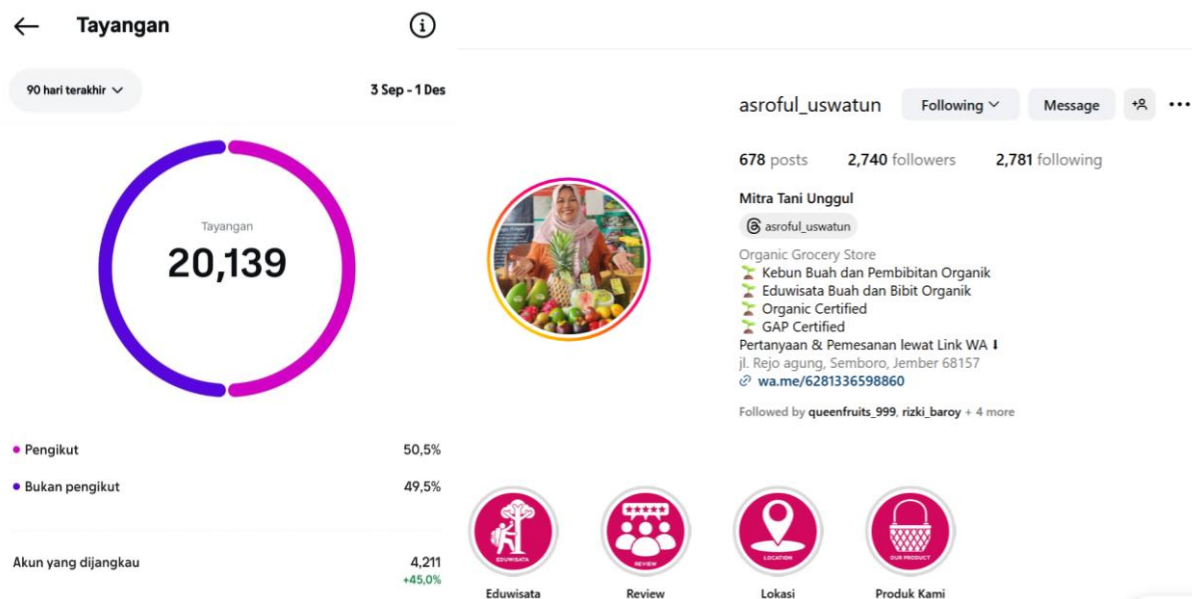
Tayangan

90 hari terakhir

3 Sep - 1 Des

Tayangan
20,139

Pengikut 50,5%

Bukan pengikut 49,5%

Akun yang dijangkau 4,211
+45,0%

asroful_uswatun Following Message

678 posts 2,740 followers 2,781 following

Mitra Tani Unggul

asroful_uswatun

Organic Grocery Store
Kebun Buah dan Pembibitan Organik
Eduwisata Buah dan Bibit Organik
Organic Certified
GAP Certified
Pertanyaan & Pemesanan lewat Link WA ⬇
jl. Rejo agung, Semboro, Jember 68157
wa.me/6281336598860

Followed by queenfruits_999, rizki_baroy + 4 more

EDUWISATA
Eduwisata

REVIEW
Review

LOCATION
Lokasi

OUR PRODUCT
Produk Kami